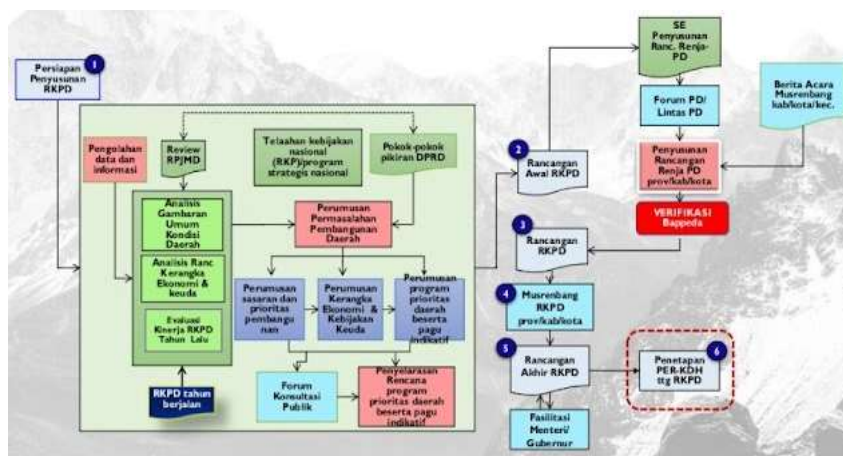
1
Persiapan Penyusunan RKPD

Pengolahan data dan informasi

Review RPJMD

Telaahan kebijakan nasional (RKP)/program strategis nasional

Pokok-pokok pikiran DPRD

Analisis Gambaran Umum Kondisi Daerah

Analisis Ranc Kerangka Ekonomi & keuda

Evaluasi Kinerja RKPD Tahun Lalu

Perumusan Permasalahan Pembangunan Daerah

Perumusan sasaran dan prioritas pembangunan

Perumusan Kerangka Ekonomi & Kebijakan Keuda

Perumusan program prioritas daerah beserta pagu indikatif

RKPD tahun berjalan

Forum Konsultasi Publik

Penyelarasan Rencana program prioritas daerah beserta pagu indikatif

2
Rancangan Awal RKPD

SE Penyusunan Ranc. Renja-PD

Forum PD/ Lintas PD

Berita Acara Musrenbang kab/kota/kec.

Penyusunan Rancangan Renja PD prov/kab/kota

VERIFIKASI Bappeda

3
Rancangan RKPD

4
Musrenbang RKPD prov/kab/kota

5
Rancangan Akhir RKPD

6
Penetapan PER-KDH ttg RKPD

Fasilitasi Menteri/ Gubernur